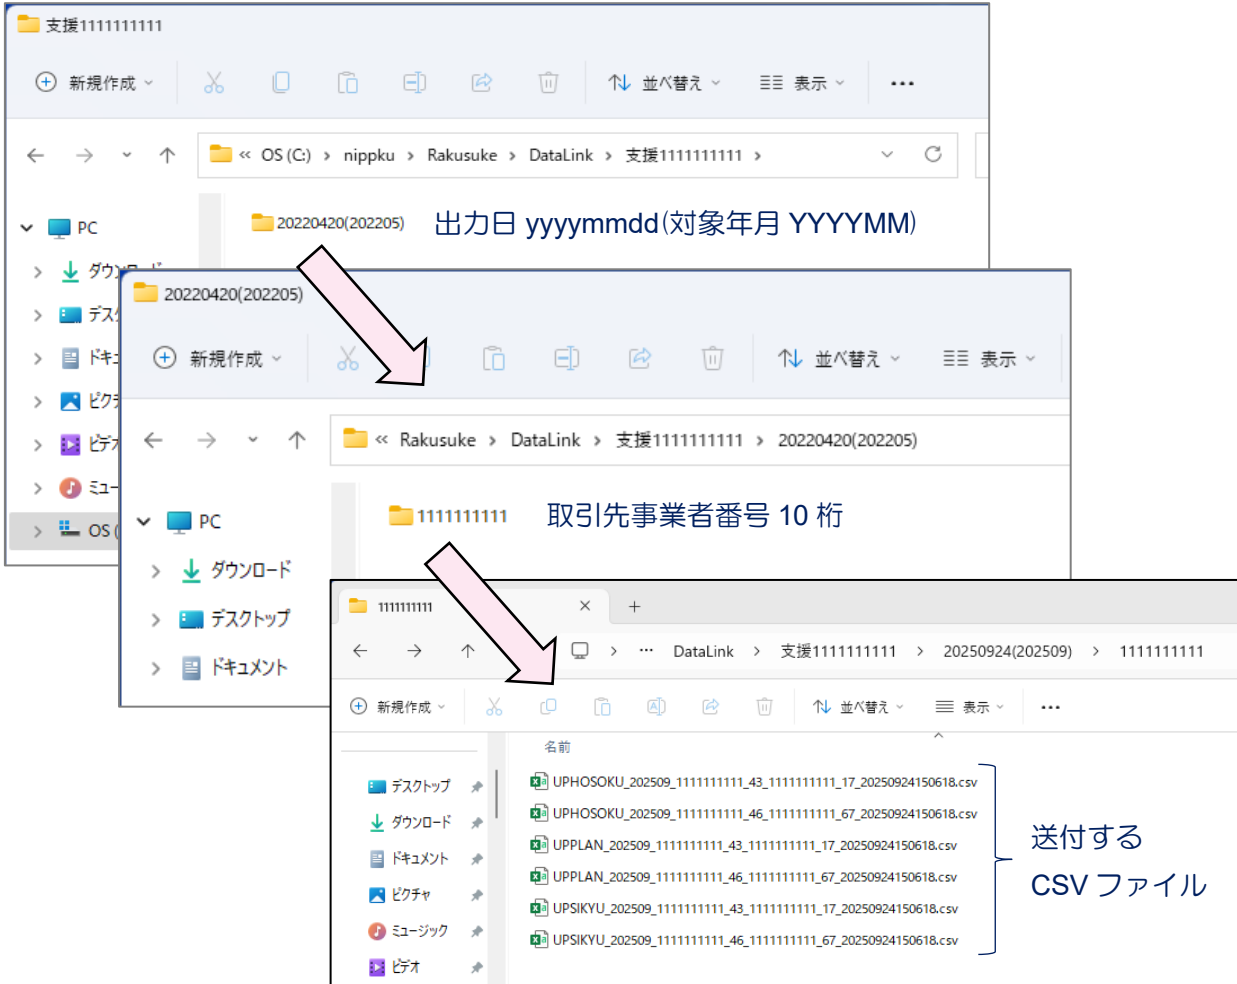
支援1111111111

新規作成 並べ替え 表示 ...

« OS (C:) › nippku › Rakusuke › DataLink › 支援1111111111 ›

PC
ダウンロード
デスク
ドキュ
ピクチ
ビデオ
ミュー
OS (

20220420(202205) 出力日 yyyymmdd(対象年月 YYYYMM)

20220420(202205)

新規作成 並べ替え 表示

« Rakusuke › DataLink › 支援1111111111 › 20220420(202205)

PC
ダウンロード
デスクトップ
ドキュメント

1111111111 取引先事業者番号 10 桁

1111111111 × +

› ... DataLink › 支援1111111111 › 20250924(202509) › 1111111111

新規作成 並べ替え 表示 ...

名前

デスクトップ
ダウンロード
ドキュメント
ピクチャ
ミュージック
ビデオ

UPHOSOKU_202509_1111111111_43_1111111111_17_20250924150618.csv
UPHOSOKU_202509_1111111111_46_1111111111_67_20250924150618.csv
UPPLAN_202509_1111111111_43_1111111111_17_20250924150618.csv
UPPLAN_202509_1111111111_46_1111111111_67_20250924150618.csv
UPSIKYU_202509_1111111111_43_1111111111_17_20250924150618.csv
UPSIKYU_202509_1111111111_46_1111111111_67_20250924150618.csv

送付する
CSV ファイル